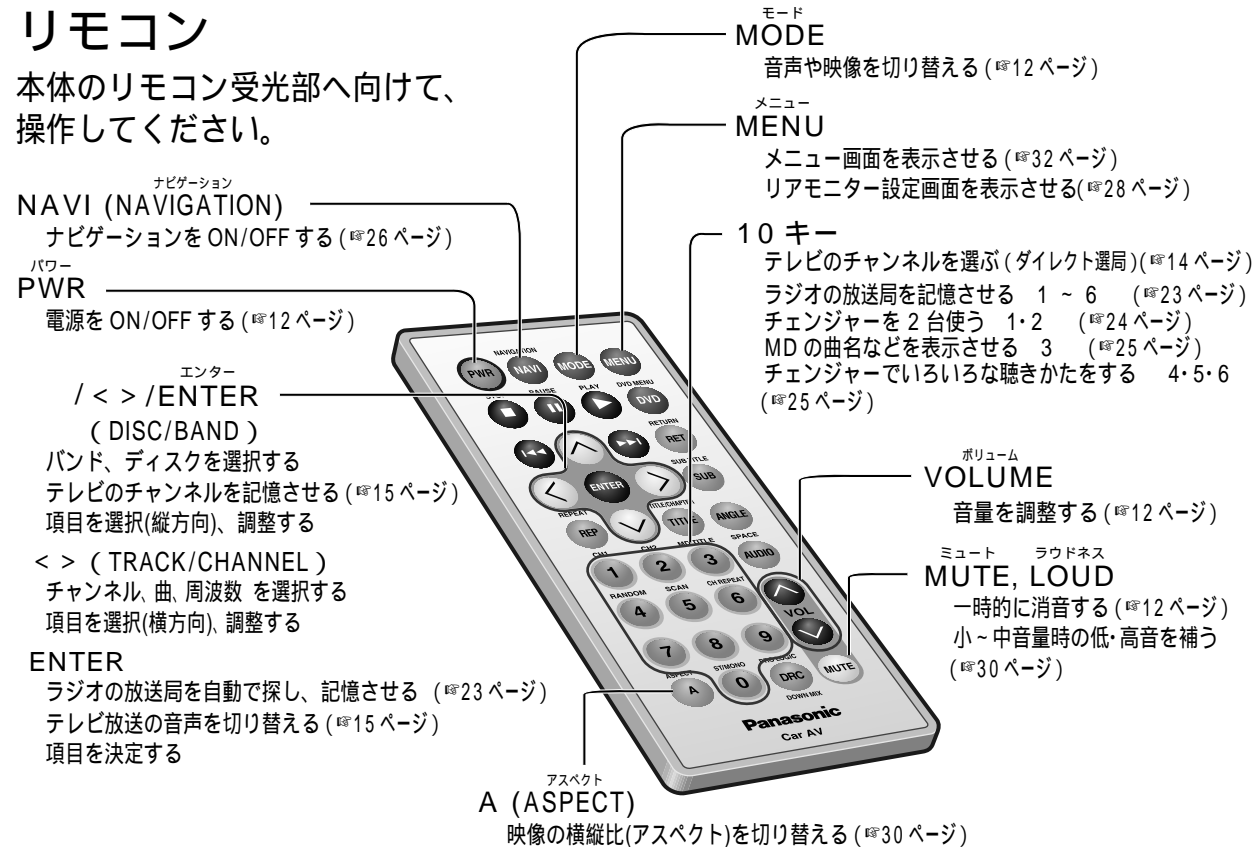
リモコン

本体のリモコン受光部へ向けて、操作してください。

ナビゲーション
NAVI (NAVIGATION)
ナビゲーションを ON/OFF する (☞26 ページ)

パワー
PWR
電源を ON/OFF する (☞12 ページ)

エンター
/ < > /ENTER
( DISC/BAND )
バンド、ディスクを選択する
テレビのチャンネルを記憶させる (☞15 ページ)
項目を選択(縦方向)、調整する

< > ( TRACK/CHANNEL )
チャンネル、曲、周波数 を選択する
項目を選択(横方向)、調整する

ENTER
ラジオの放送局を自動で探し、記憶させる (☞23 ページ)
テレビ放送の音声を切り替える (☞15 ページ)
項目を決定する

モード
MODE
音声や映像を切り替える (☞12 ページ)

メニュー
MENU
メニュー画面を表示させる (☞32 ページ)
リアモニター設定画面を表示させる(☞28 ページ)

10 キー
テレビのチャンネルを選ぶ (ダイレクト選局)(☞14 ページ)
ラジオの放送局を記憶させる 1 ~ 6 (☞23 ページ)
チェンジャーを 2 台使う 1・2 (☞24 ページ)
MD の曲名などを表示させる 3 (☞25 ページ)
チェンジャーでいろいろな聴きかたをする 4・5・6 (☞25 ページ)

ボリューム
VOLUME
音量を調整する (☞12 ページ)

ミュート ラウドネス
MUTE, LOUD
一時的に消音する (☞12 ページ)
小 ~ 中音量時の低・高音を補う (☞30 ページ)

アスペクト
A (ASPECT)
映像の横縦比(アスペクト)を切り替える (☞30 ページ)

PWR NAVIGATION NAVI MODE MENU STOP PAUSE PLAY DVD MENU DVD RETURN RET SUBTITLE SUB ENTER REPEAT REP TITLE/CHAPTER TITLE ANGLE SPACE AUDIO CH1 CH2 MD TITLE 1 2 3 RANDOM SCAN CH REPEAT 4 5 6 7 8 9 VOL ASPECT A ST/MONO 0 DRC MUTE DOWN MIX Panasonic Car AV